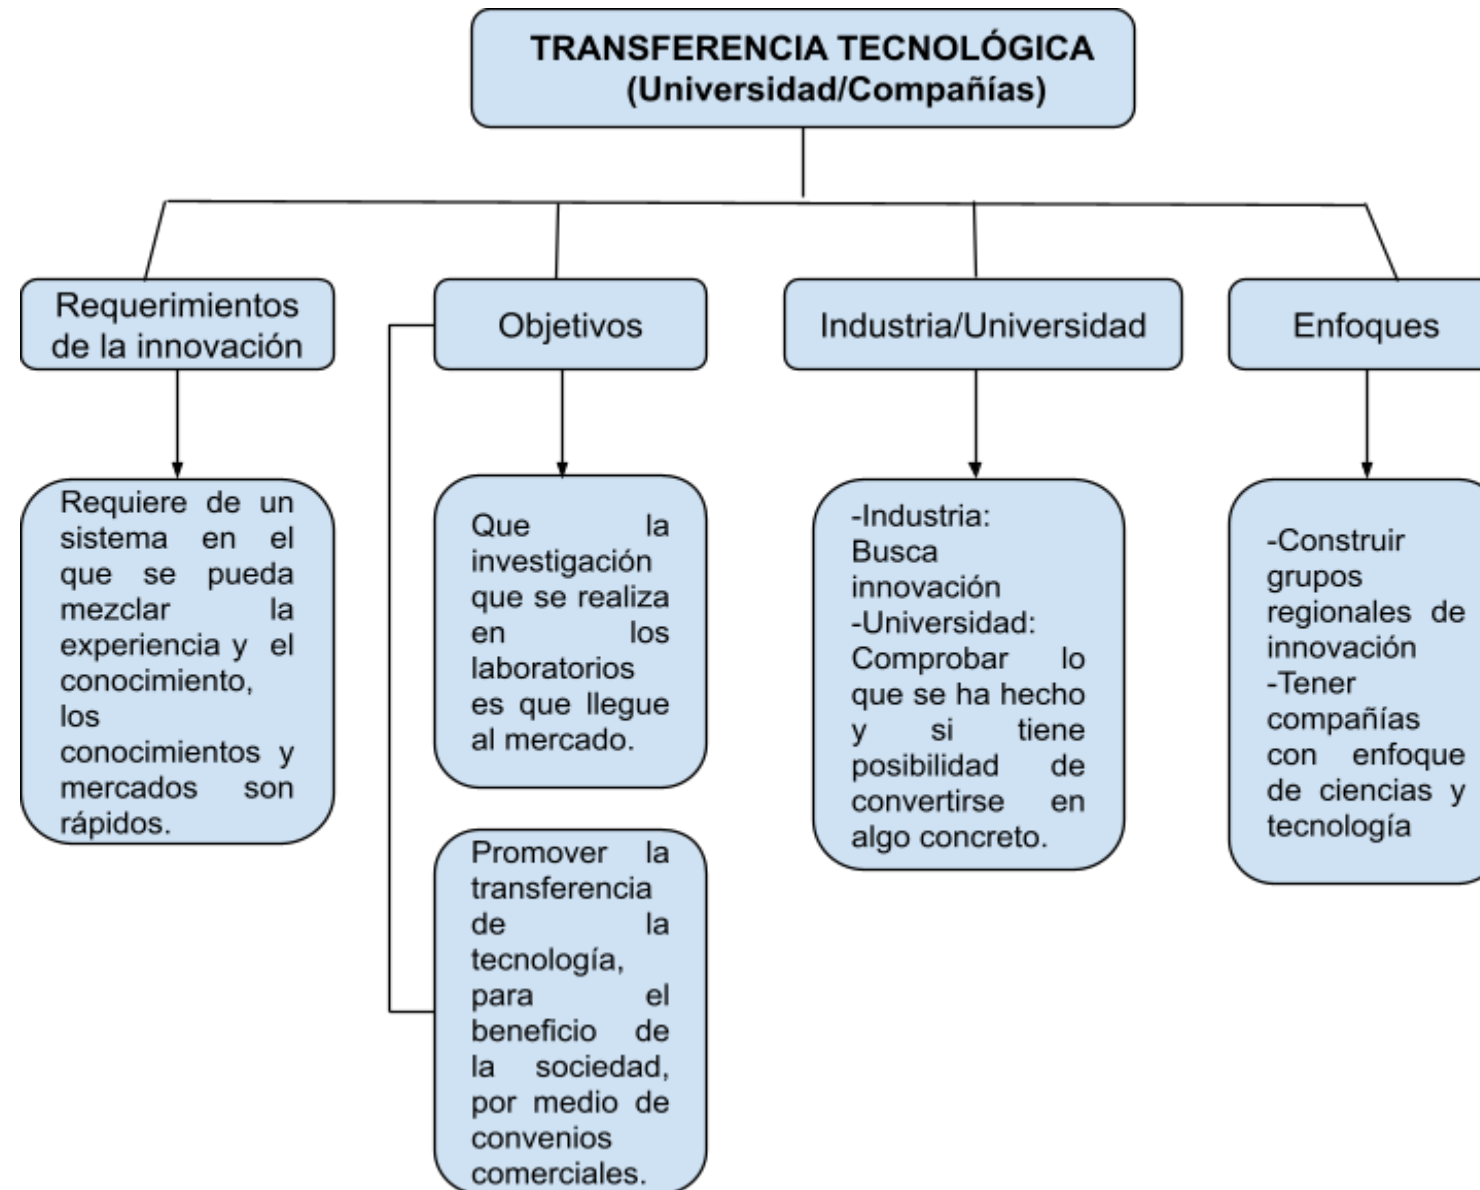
TRANSFERENCIA TECNOLÓGICA
(Universidad/Compañías)

Requerimientos de la innovación

Requiere de un sistema en el que se pueda mezclar la experiencia y el conocimiento, los conocimientos y mercados son rápidos.

Objetivos

Que la investigación que se realiza en los laboratorios es que llegue al mercado.

Promover la transferencia de la tecnología, para el beneficio de la sociedad, por medio de convenios comerciales.

Industria/Universidad

-Industria: Busca innovación
-Universidad: Comprobar lo que se ha hecho y si tiene posibilidad de convertirse en algo concreto.

Enfoques

-Construir grupos regionales de innovación
-Tener compañías con enfoque de ciencias y tecnología